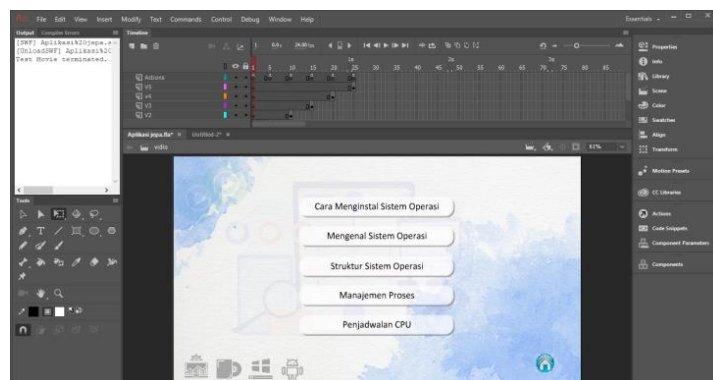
File Edit View Insert Modify Text Commands Control Debug Window Help

Essentials

Output Compiler Errors

[SWF] Aplikasi%20jepa.s
[UnloadSWF] Aplikasi%20
Test Movie terminated.

Timeline

Actions
V5
V4
V3
V2

5 10 15 20 25 30 35 40 45 50 55 60 65 70 75 80 85

1s 2s 3s

Aplikasi jepa.fla* × Untitled-2* ×

vidio

61%

Tools

Cara Menginstal Sistem Operasi

Mengenal Sistem Operasi

Struktur Sistem Operasi

Manajemen Proses

Penjadwalan CPU

Properties
Info
Library
Scene
Color
Swatches
Align
Transform
Motion Presets
CC Libraries
Actions
Code Snippets
Component Parameters
Components